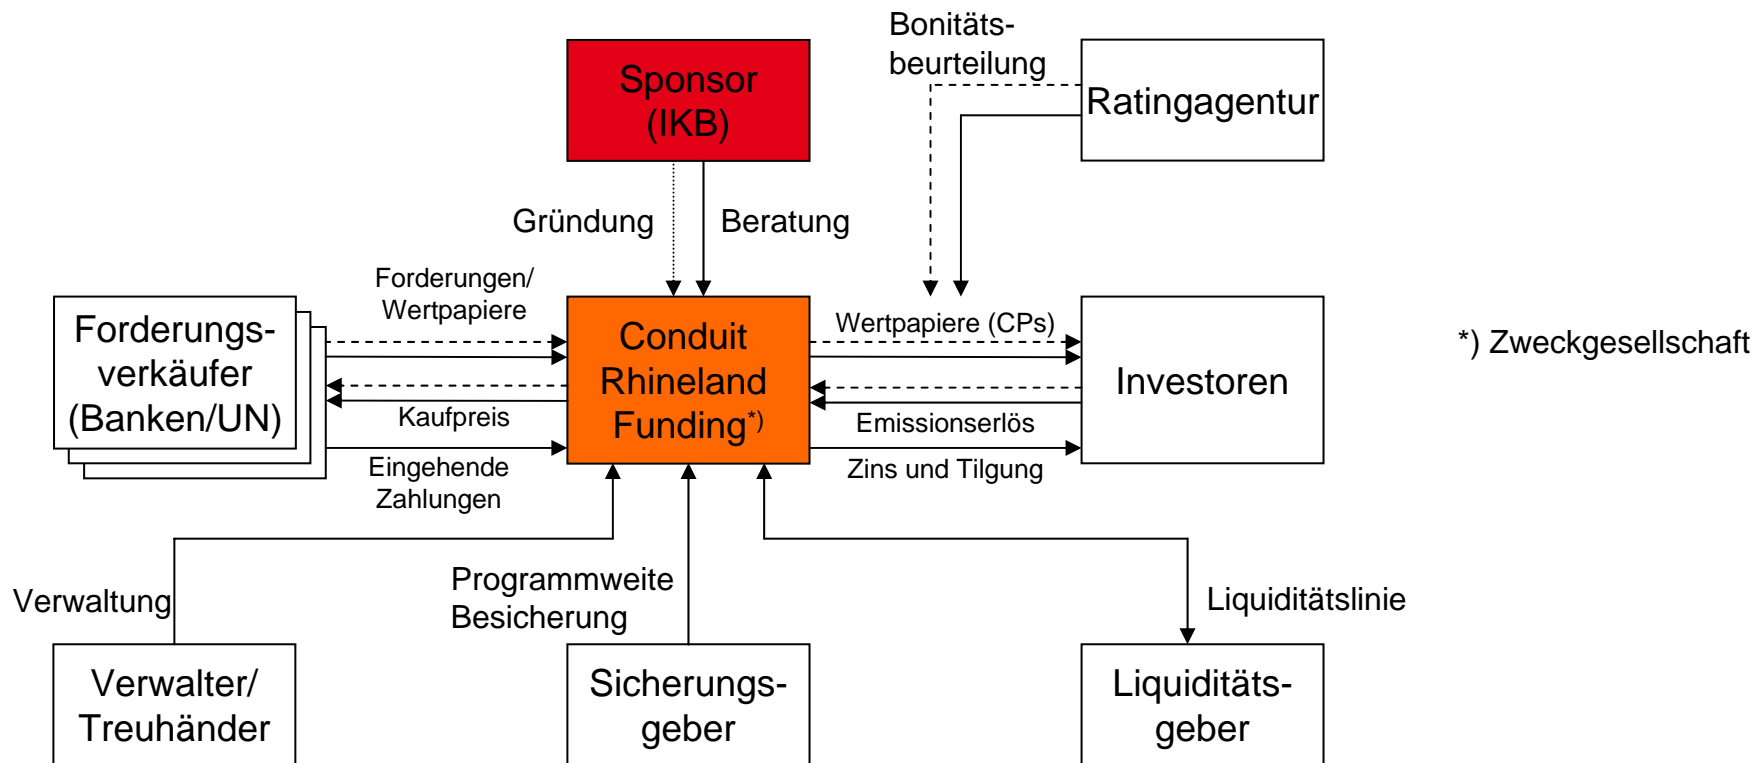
Sponsor (IKB)

Bonitätsbeurteilung

Ratingagentur

Gründung

Beratung

Forderungen/ Wertpapiere

Forderungsverkäufer (Banken/UN)

Kaufpreis

Eingehende Zahlungen

Conduit Rhineland Funding*)

Wertpapiere (CPs)

Emissionserlös

Zins und Tilgung

Investoren

*) Zweckgesellschaft

Verwaltung

Programmweite Besicherung

Liquiditätslinie

Verwalter/ Treuhänder

Sicherungsgeber

Liquiditätsgeber